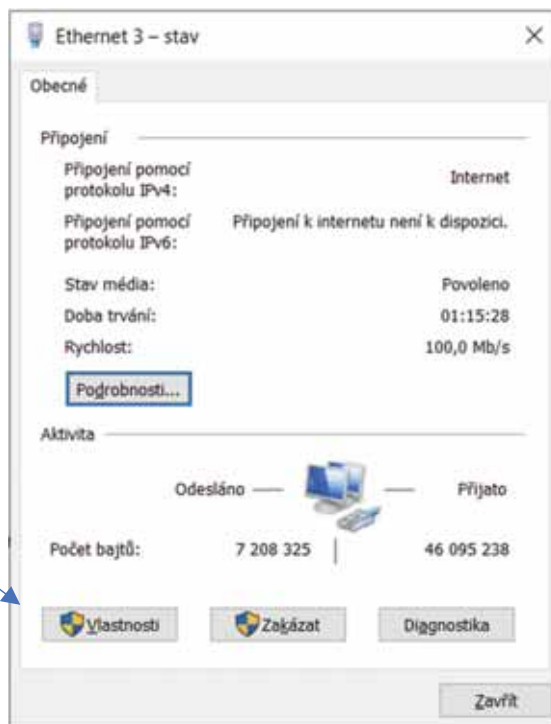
Ethernet 3 – stav

Obecné

Připojení

Připojení pomocí protokolu IPv4: Internet

Připojení pomocí protokolu IPv6: Připojení k internetu není k dispozici.

Stav média: Povoleno

Doba trvání: 01:15:28

Rychlost: 100,0 Mb/s

Podrobnosti...

Aktivita

Odesláno — — Přijato

Počet bajtů: 7 208 325 | 46 095 238

Vlastnosti

Zakázat

Diagnostika

Zavřít